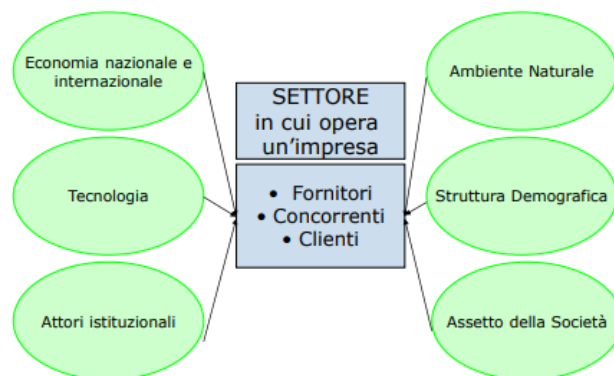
Economia nazionale e internazionale

Tecnologia

Attori istituzionali

SETTORE
in cui opera
un'impresa

• Fornitori
• Concorrenti
• Clienti

Ambiente Naturale

Struttura Demografica

Assetto della Società